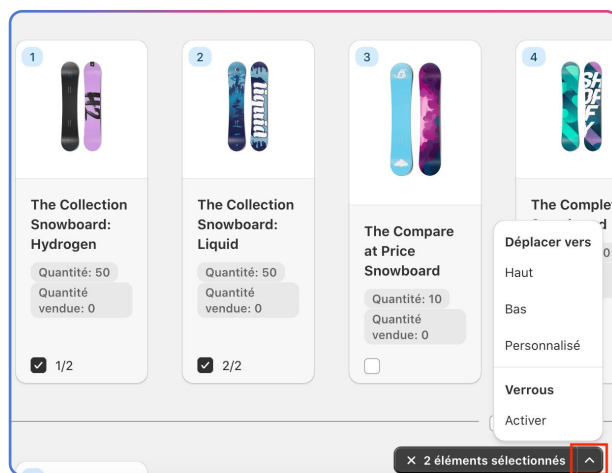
1

The Collection Snowboard: Hydrogen

Quantité: 50

Quantité vendue: 0

1/2

2

The Collection Snowboard: Liquid

Quantité: 50

Quantité vendue: 0

2/2

3

The Compare at Price Snowboard

Quantité: 10

Quantité vendue: 0

4

The Complet

Déplacer vers

Haut

Bas

Personnalisé

Verrous

Activer

× 2 éléments sélectionnés